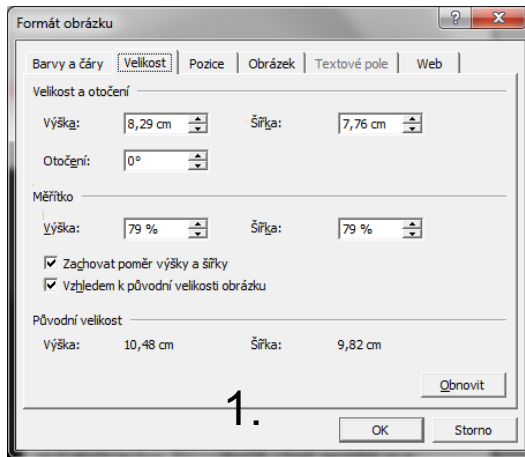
Formát obrázku

?

Barvy a čáry | Velikost | Pozice | Obrázek | Textové pole | Web

Velikost a otočení

Výška: 8,29 cm

Šířka: 7,76 cm

Otočení: 0°

Měřítko

Výška: 79 %

Šířka: 79 %

Zachovat poměr výšky a šířky

Vzhledem k původní velikosti obrázku

Původní velikost

Výška: 10,48 cm

Šířka: 9,82 cm

Obnovit

1.

OK

Storno